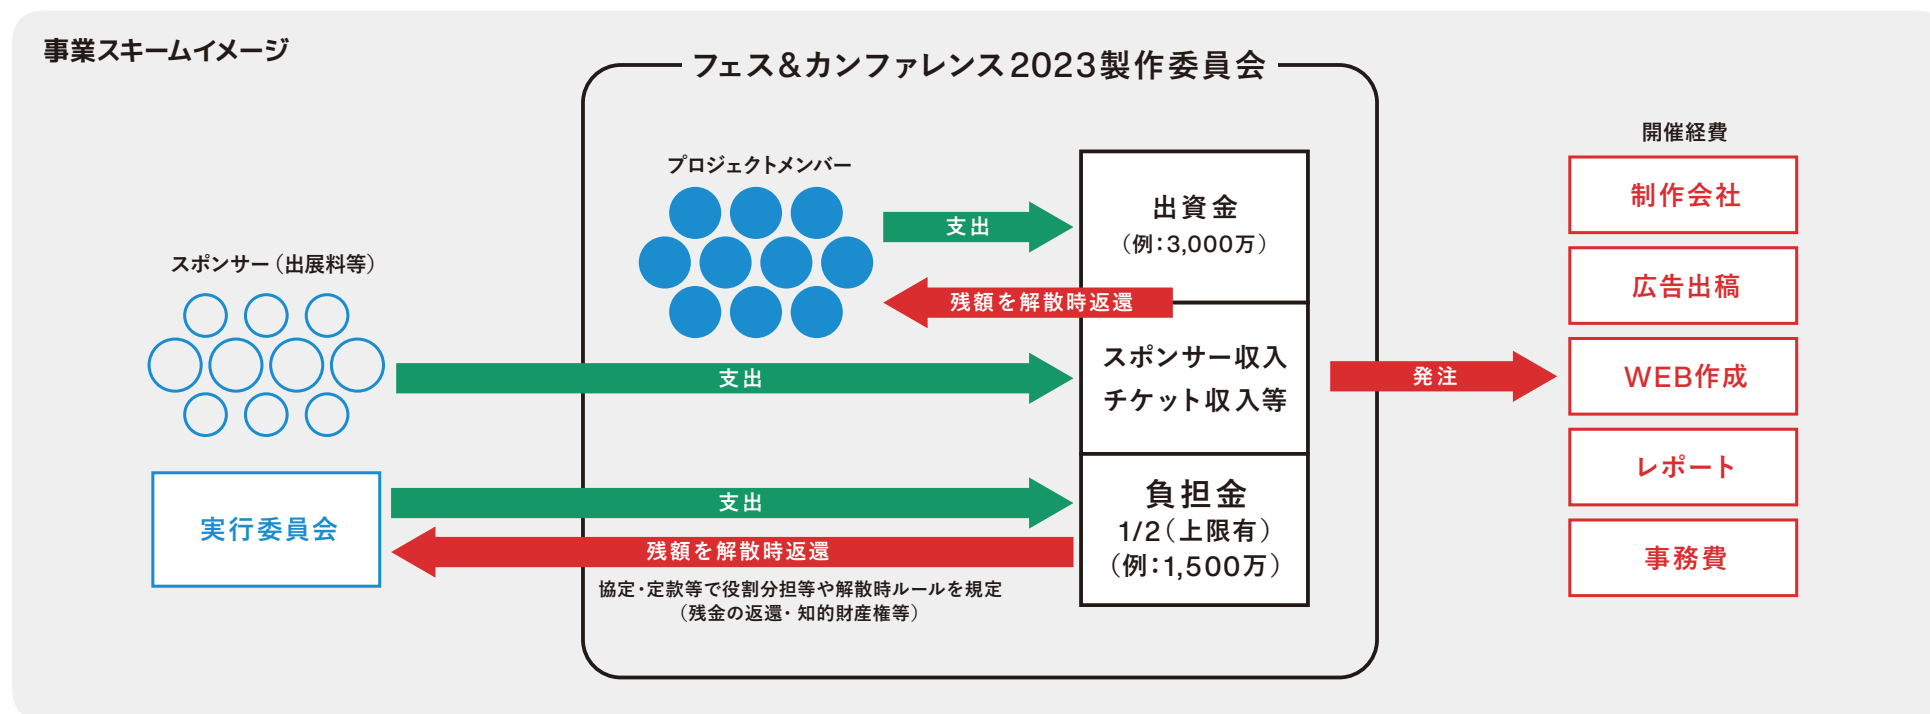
事業スキームイメージ

フェス＆カンファレンス2023製作委員会

プロジェクトメンバー

支出

出資金
（例：3,000万）

残額を解散時返還

スポンサー（出展料等）

支出

スポンサー収入
チケット収入等

発注

実行委員会

支出

残額を解散時返還

負担金
1/2（上限有）
（例：1,500万）

協定・定款等で役割分担等や解散時ルールを規定
（残金の返還・知的財産権等）

開催経費

制作会社

広告出稿

WEB作成

レポート

事務費